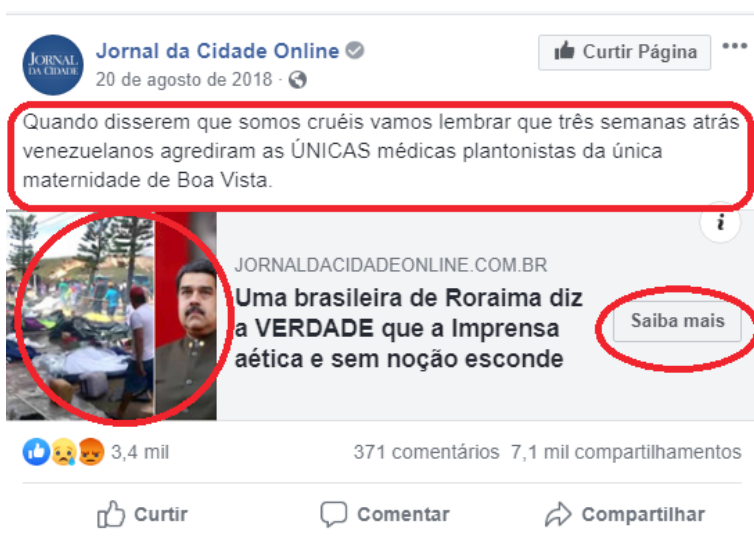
JORNAL DA CIDADE

Jornal da Cidade Online

20 de agosto de 2018 ·

Curtir Página

...

Quando disserem que somos cruéis vamos lembrar que três semanas atrás venezuelanos agrediram as ÚNICAS médicas plantonistas da única maternidade de Boa Vista.

i

JORNALDACIDADEONLINE.COM.BR

Uma brasileira de Roraima diz a VERDADE que a Imprensa aética e sem noção esconde

Saiba mais

3,4 mil

371 comentários 7,1 mil compartilhamentos

Curtir

Comentar

Compartilhar